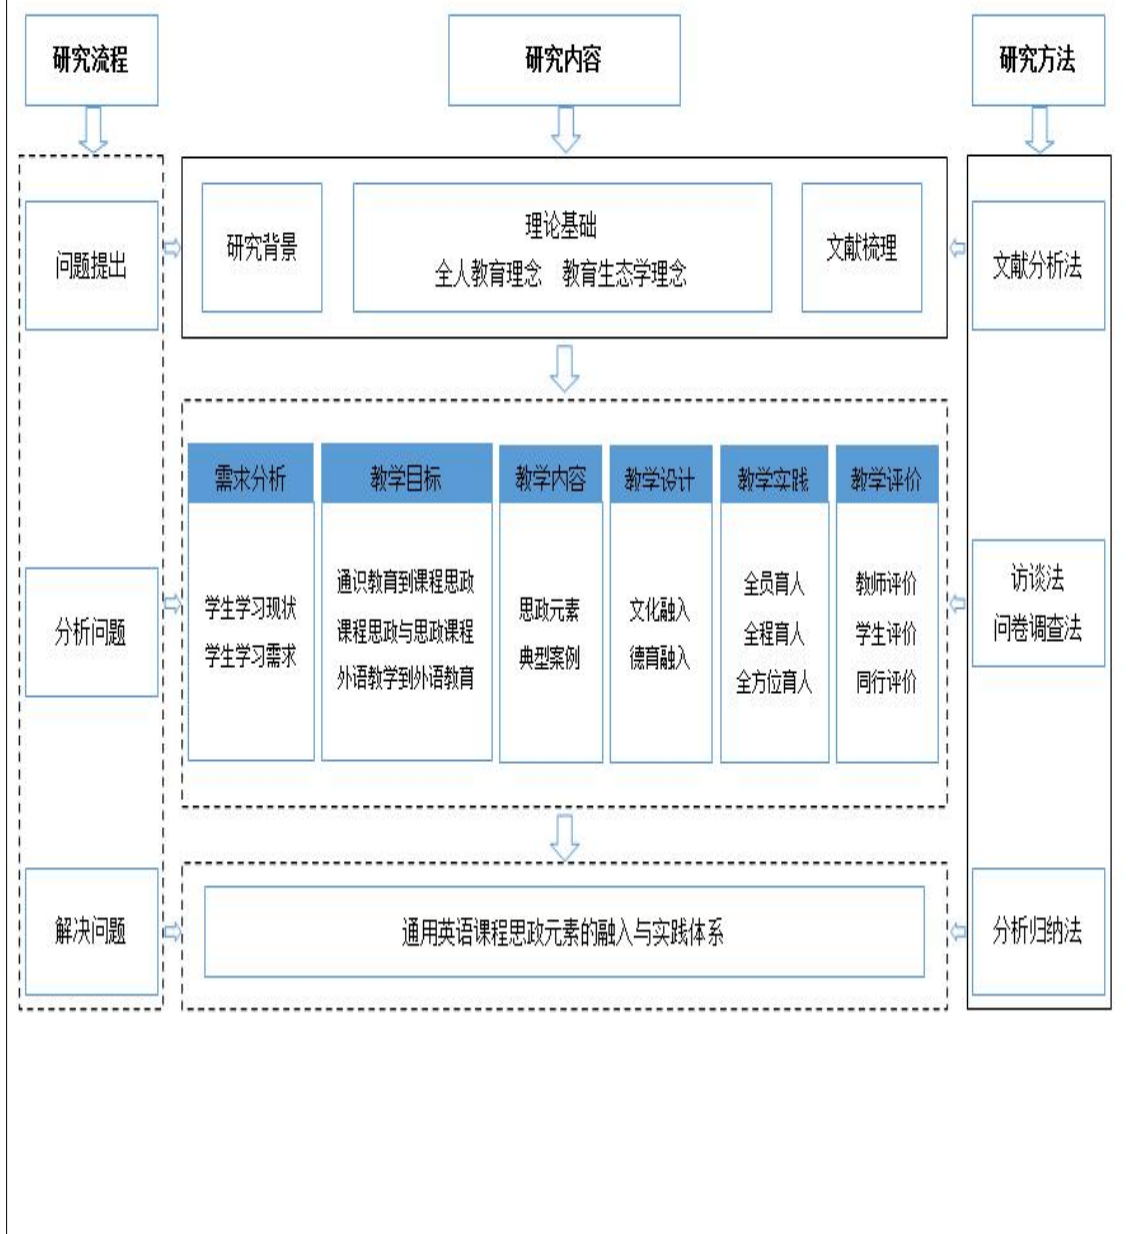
研究流程

研究内容

研究方法

问题提出

研究背景

理论基础
全人教育理念　教育生态学理念

文献梳理

文献分析法

| 需求分析 | 教学目标 | 教学内容 | 教学设计 | 教学实践 | 教学评价 |
|---|---|---|---|---|---|
| 学生学习现状 学生学习需求 | 通识教育到课程思政 课程思政与思政课程 外语教学到外语教育 | 思政元素 典型案例 | 文化融入 德育融入 | 全员育人 全程育人 全方位育人 | 教师评价 学生评价 同行评价 |

分析问题

访谈法
问卷调查法

解决问题

通用英语课程思政元素的融入与实践体系

分析归纳法